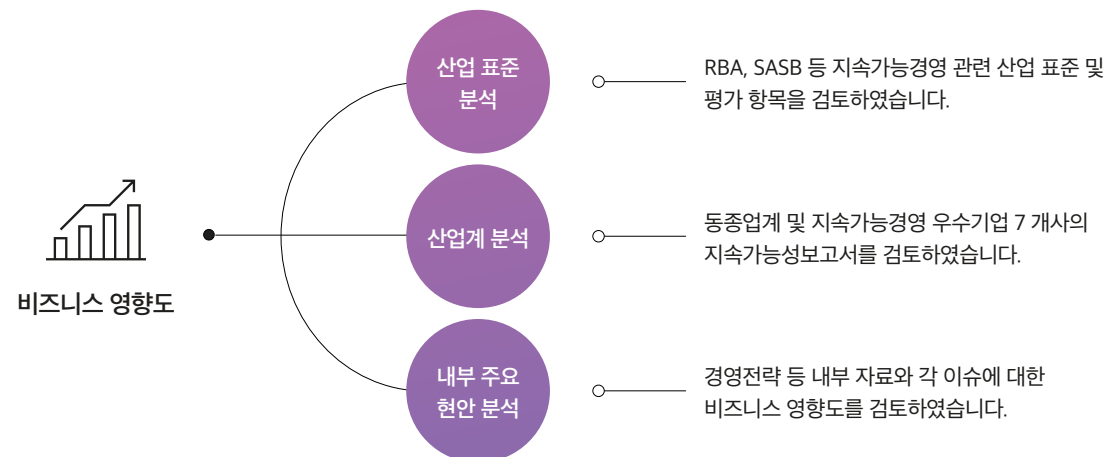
비즈니스 영향도

산업 표준 분석

RBA, SASB 등 지속가능경영 관련 산업 표준 및 평가 항목을 검토하였습니다.

산업계 분석

동종업계 및 지속가능경영 우수기업 7 개사의 지속가능성보고서를 검토하였습니다.

내부 주요 현안 분석

경영전략 등 내부 자료와 각 이슈에 대한 비즈니스 영향도를 검토하였습니다.